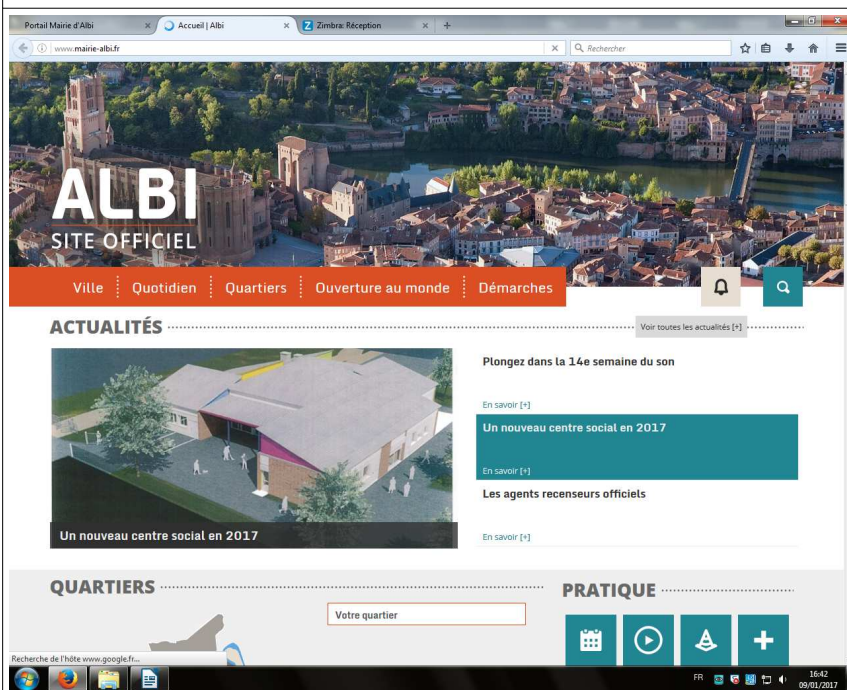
Portail Mairie d'Albi
Accueil | Albi
Zimbra: Réception
www.mairie-albi.fr
Rechercher

ALBI
SITE OFFICIEL

Ville
Quotidien
Quartiers
Ouverture au monde
Démarches

ACTUALITÉS
Voir toutes les actualités [+]

Plongez dans la 14e semaine du son
En savoir [+]

Un nouveau centre social en 2017
En savoir [+]

Les agents recenseurs officiels
En savoir [+]

Un nouveau centre social en 2017

QUARTIERS
Votre quartier

PRATIQUE

Recherche de l'hôte www.google.fr...

FR
16:42
09/01/2017